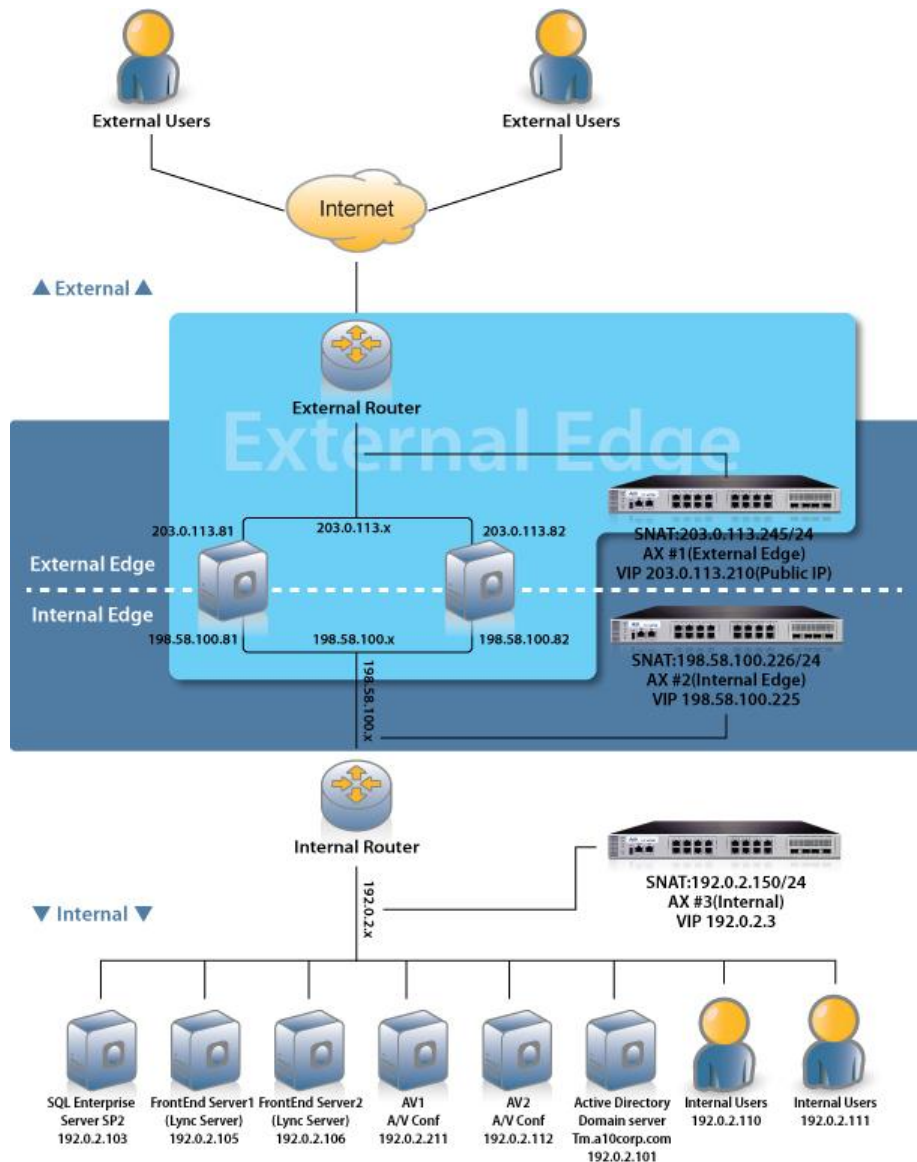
External Users

External Users

Internet

▲ External ▲

External Router

External Edge

203.0.113.81

203.0.113.x

203.0.113.82

SNAT:203.0.113.245/24
AX #1(External Edge)
VIP 203.0.113.210(Public IP)

External Edge

Internal Edge

198.58.100.81

198.58.100.x

198.58.100.82

SNAT:198.58.100.226/24
AX #2(Internal Edge)
VIP 198.58.100.225

198.58.100.x

Internal Router

192.0.2.x

SNAT:192.0.2.150/24
AX #3(Internal)
VIP 192.0.2.3

▼ Internal ▼

SQL Enterprise Server SP2
192.0.2.103

FrontEnd Server1 (Lync Server)
192.0.2.105

FrontEnd Server2 (Lync Server)
192.0.2.106

AV1
A/V Conf
192.0.2.211

AV2
A/V Conf
192.0.2.112

Active Directory Domain server
Tm.a10corp.com
192.0.2.101

Internal Users
192.0.2.110

Internal Users
192.0.2.111